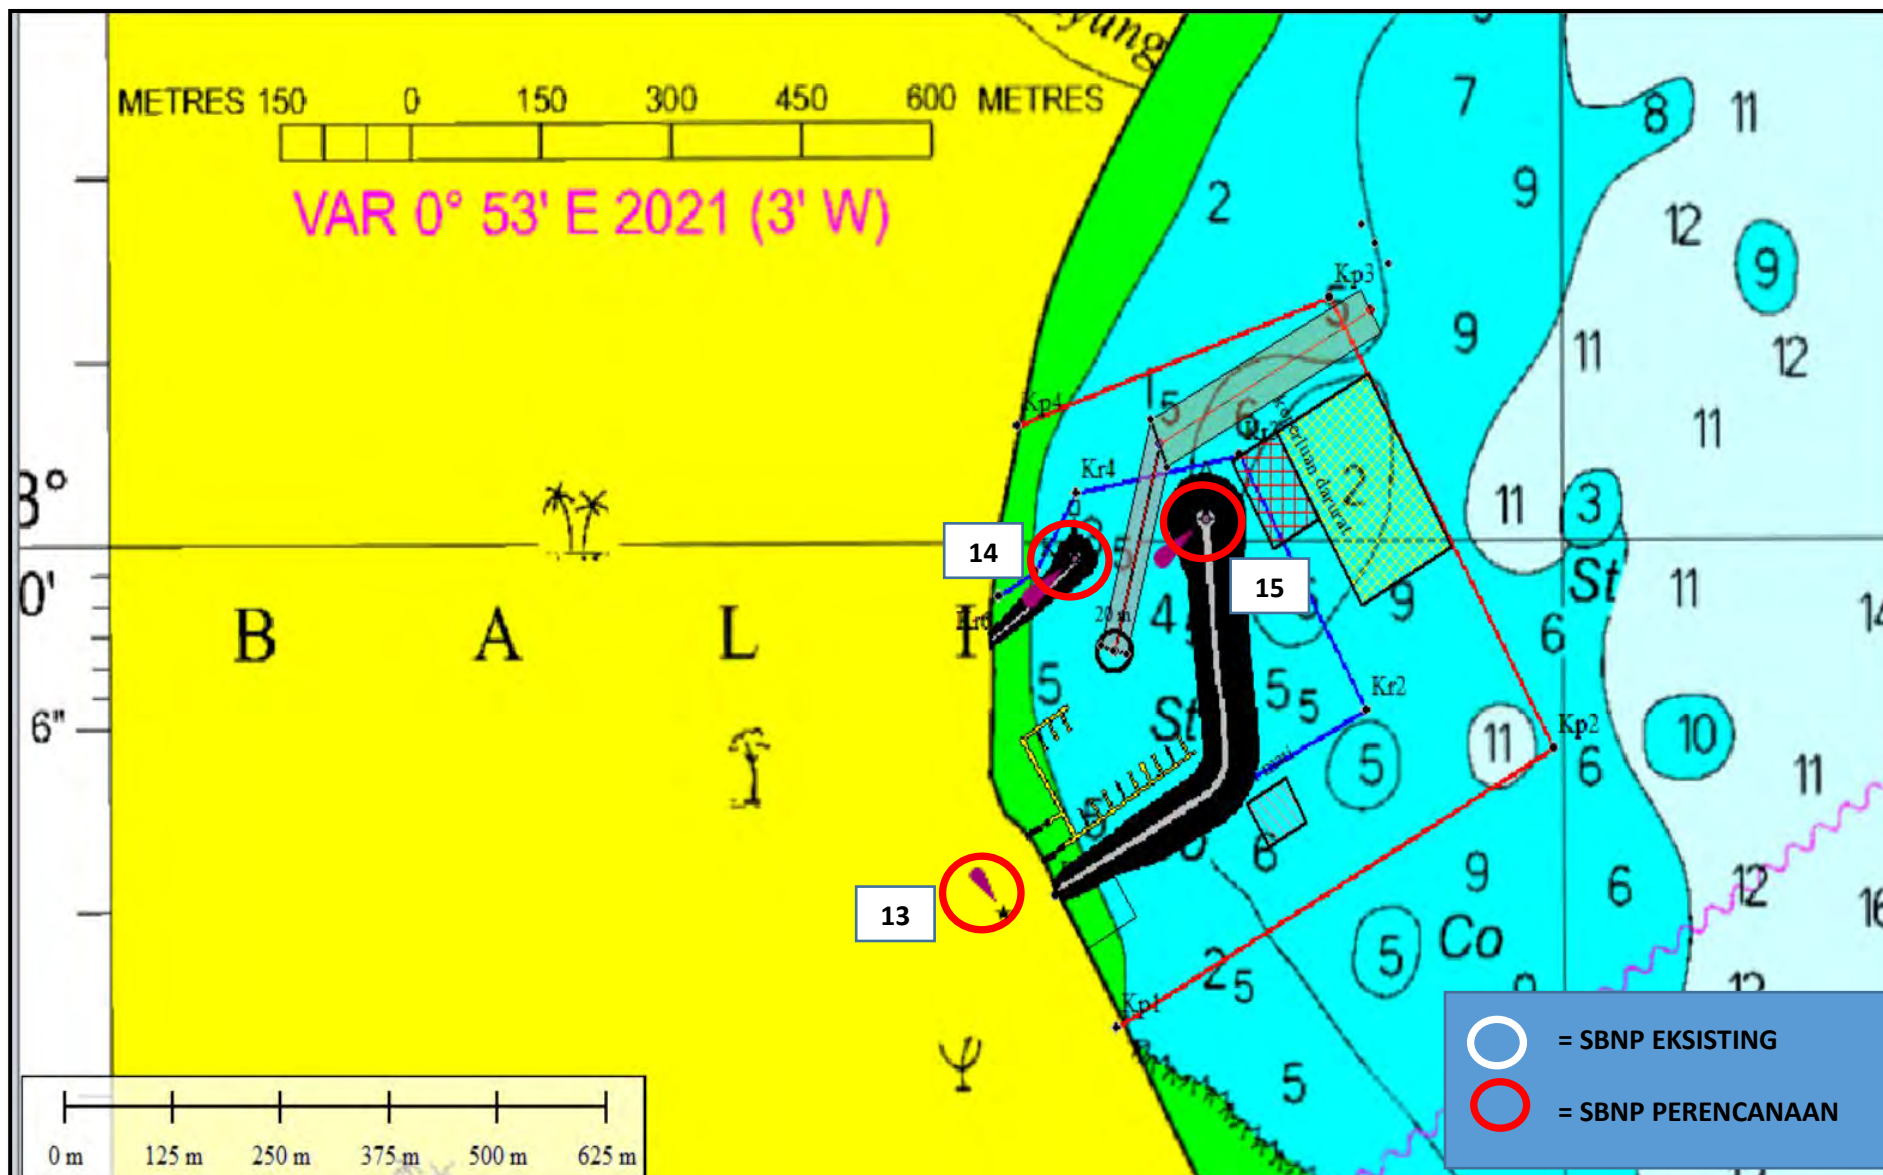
METRES 150 0 150 300 450 600 METRES

VAR 0° 53' E 2021 (3' W)

yung

8°

0'

6"

B A L I

2
7
9
8
11
12
9
12
9
11
11
Kp3
Kp4
Kr4
Kr3
5
6
2
keluar darurat
11
3
St
11
14
4
6
20 m
5
St
55
Kr2
5
11
Kp2
6
10
11
6
9
12
16
5
Co
25
Kp1
5

14

15

13

0 m 125 m 250 m 375 m 500 m 625 m

= SBNP EKSISTING

= SBNP PERENCANAAN